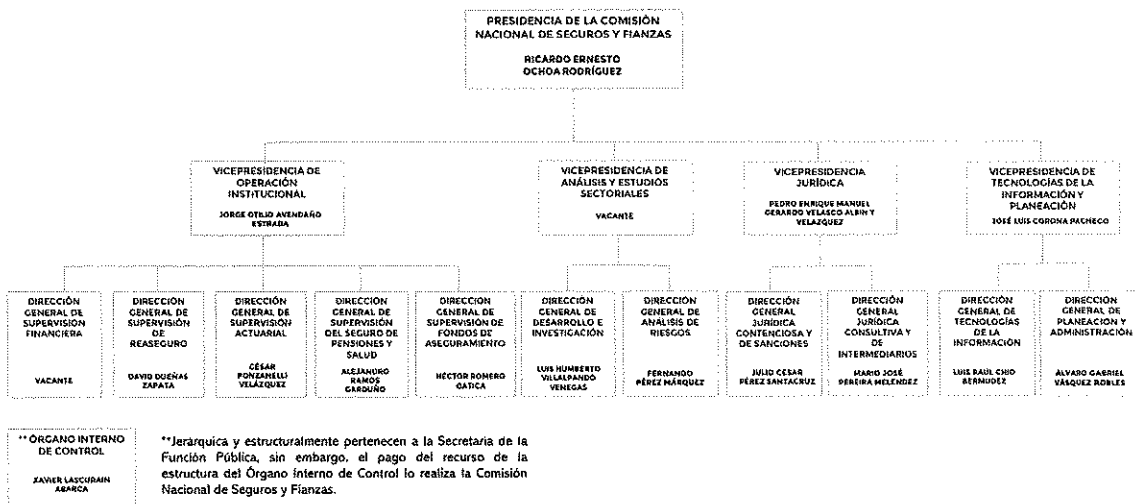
PRESIDENCIA DE LA COMISIÓN NACIONAL DE SEGUROS Y FIANZAS

RICARDO ERNESTO OCHOA RODRÍGUEZ

VICEPRESIDENCIA DE OPERACIÓN INSTITUCIONAL

JORGE OTILIO AVENDAÑO ESTRADA

VICEPRESIDENCIA DE ANÁLISIS Y ESTUDIOS SECTORIALES

VACANTE

VICEPRESIDENCIA JURÍDICA

PEDRO ENRIQUE MANUEL GERARDO VELASCO ALBIN Y VELÁZQUEZ

VICEPRESIDENCIA DE TECNOLOGÍAS DE LA INFORMACIÓN Y PLANEACIÓN

JOSÉ LUIS CORONA PACHECO

DIRECCIÓN GENERAL DE SUPERVISIÓN FINANCIERA

VACANTE

DIRECCIÓN GENERAL DE SUPERVISIÓN DE REASEGURO

DAVID DUEÑAS ZAPATA

DIRECCIÓN GENERAL DE SUPERVISIÓN ACTUARIAL

CÉSAR PONZANELLI VELÁZQUEZ

DIRECCIÓN GENERAL DE SUPERVISIÓN DEL SEGURO DE PENSIONES Y SALUD

ALEJANDRO RAMOS GARDUÑO

DIRECCIÓN GENERAL DE SUPERVISIÓN DE FONDOS DE ASEGURAMIENTO

HÉCTOR ROMERO GATICA

DIRECCIÓN GENERAL DE DESARROLLO E INVESTIGACIÓN

LUIS HUMBERTO VILLALPANDO VENEGAS

DIRECCIÓN GENERAL DE ANÁLISIS DE RIESGOS

FERNANDO PÉREZ MÁRQUEZ

DIRECCIÓN GENERAL JURÍDICA CONTENCIOSA Y DE SANCIONES

JULIO CÉSAR PÉREZ SANTACRUZ

DIRECCIÓN GENERAL JURÍDICA CONSULTIVA Y DE INTERMEDIARIOS

MARIO JOSÉ PEREIRA MELÉNDEZ

DIRECCIÓN GENERAL DE TECNOLOGÍAS DE LA INFORMACIÓN

LUIS RAÚL CHIO BERMÚDEZ

DIRECCIÓN GENERAL DE PLANEACIÓN Y ADMINISTRACIÓN

ÁLVARO GABRIEL VÁSQUEZ ROBLES

** ÓRGANO INTERNO DE CONTROL

XAVIER LASCURAIN ABARCA

**Jerárquica y estructuralmente pertenecen a la Secretaría de la Función Pública, sin embargo, el pago del recurso de la estructura del Órgano Interno de Control lo realiza la Comisión Nacional de Seguros y Fianzas.